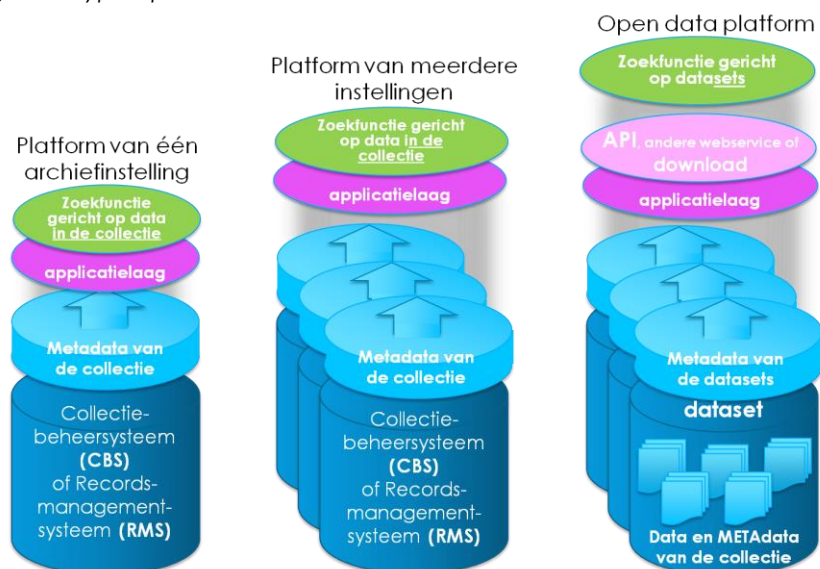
Platform van één archiefinstelling

Zoekfunctie gericht op data in de collectie

applicatielaag

Metadata van de collectie

Collectie-beheersysteem (CBS) of Records-management-systeem (RMS)

Platform van meerdere instellingen

Zoekfunctie gericht op data in de collectie

applicatielaag

Metadata van de collectie

Collectie-beheersysteem (CBS) of Records-management-systeem (RMS)

Open data platform

Zoekfunctie gericht op datasets

API, andere webservice of download

applicatielaag

Metadata van de datasets

dataset

Data en METAdata van de collectie